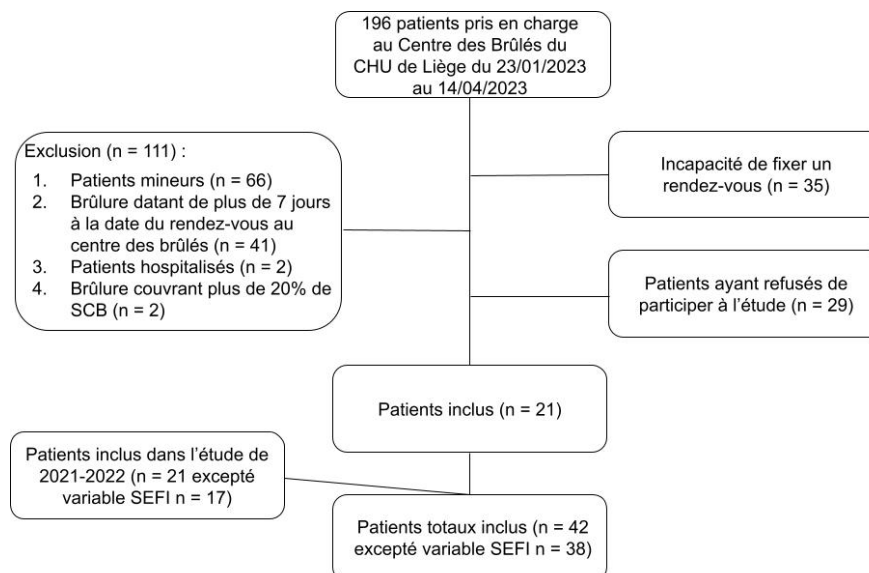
196 patients pris en charge au Centre des Brûlés du CHU de Liège du 23/01/2023 au 14/04/2023

Exclusion (n = 111) :
1. Patients mineurs (n = 66)
2. Brûlure datant de plus de 7 jours à la date du rendez-vous au centre des brûlés (n = 41)
3. Patients hospitalisés (n = 2)
4. Brûlure couvrant plus de 20% de SCB (n = 2)

Incapacité de fixer un rendez-vous (n = 35)

Patients ayant refusés de participer à l'étude (n = 29)

Patients inclus (n = 21)

Patients inclus dans l'étude de 2021-2022 (n = 21 excepté variable SEFI n = 17)

Patients totaux inclus (n = 42 excepté variable SEFI n = 38)